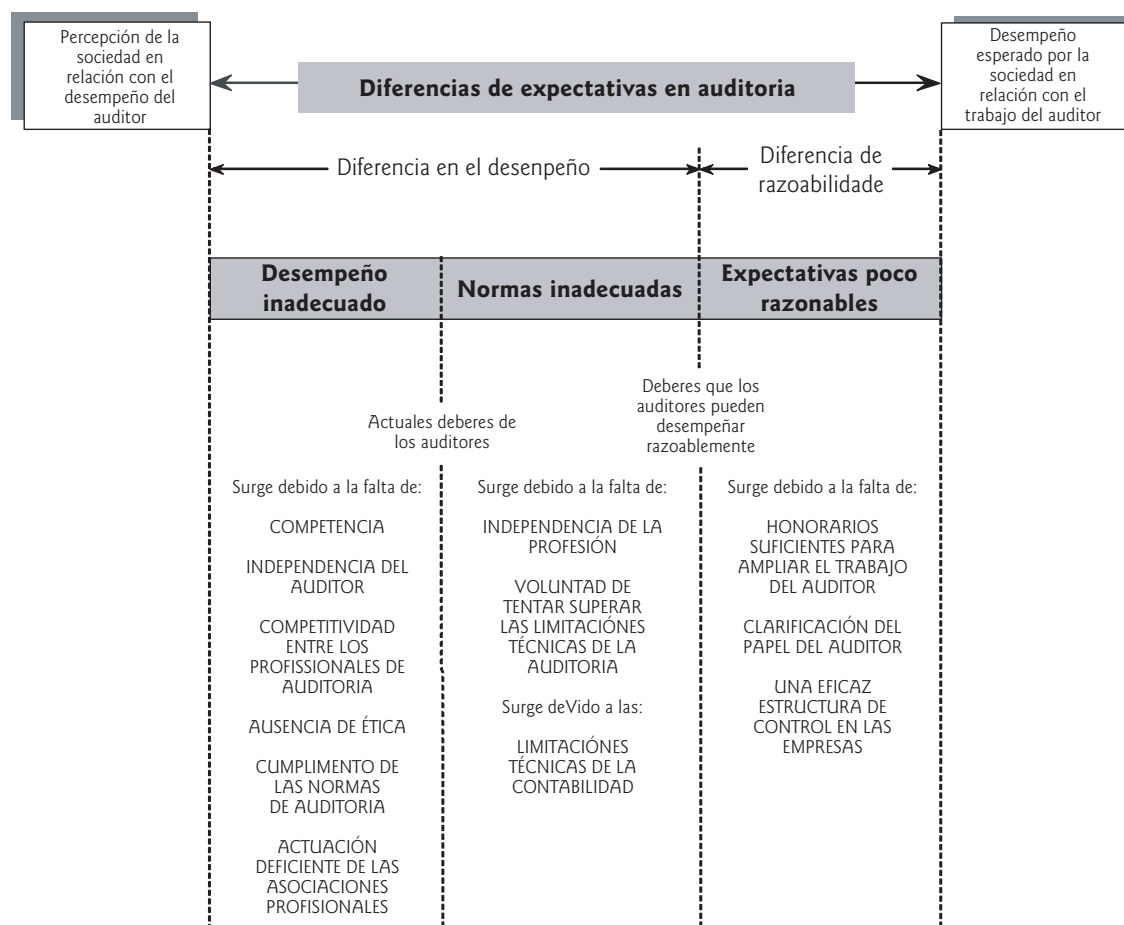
Percepción de la sociedad en relación con el desempeño del auditor

Diferencias de expectativas en auditoria

Desempeño esperado por la sociedad en relación con el trabajo del auditor

Diferencia en el desenpeño

Diferencia de razoabilidade

Desempeño inadecuado

Normas inadecuadas

Expectativas poco razonables

Deberes que los auditores pueden desempeñar razoablemente

Actuales deberes de los auditores

Surge debido a la falta de:

COMPETENCIA

INDEPENDENCIA DEL AUDITOR

COMPETITIVIDAD ENTRE LOS PROFISSIONALES DE AUDITORIA

AUSENCIA DE ÉTICA

CUMPLIMENTO DE LAS NORMAS DE AUDITORIA

ACTUACIÓN DEFICIENTE DE LAS ASOCIACIONES PROFISIONALES

Surge debido a la falta de:

INDEPENDENCIA DE LA PROFESIÓN

VOLUNTAD DE TENTAR SUPERAR LAS LIMITACIÓNES TÉCNICAS DE LA AUDITORIA

Surge deVido a las:

LIMITACIÓNES TÉCNICAS DE LA CONTABILIDAD

Surge debido a la falta de:

HONORARIOS SUFICIENTES PARA AMPLIAR EL TRABAJO DEL AUDITOR

CLARIFICACIÓN DEL PAPEL DEL AUDITOR

UNA EFICAZ ESTRUCTURA DE CONTROL EN LAS EMPRESAS